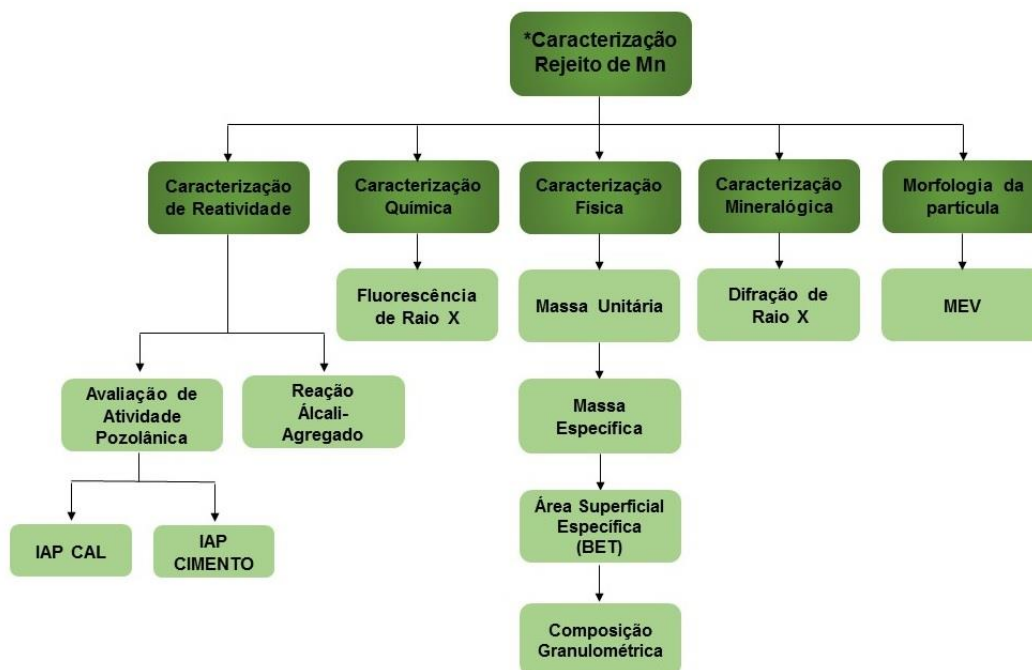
*Caracterização Rejeito de Mn

Caracterização de Reatividade

Caracterização Química

Caracterização Física

Caracterização Mineralógica

Morfologia da partícula

Fluorescência de Raio X

Massa Unitária

Difração de Raio X

MEV

Avaliação de Atividade Pozolânica

Reação Álcali-Agregado

Massa Específica

Área Superficial Específica (BET)

IAP CAL

IAP CIMENTO

Composição Granulométrica